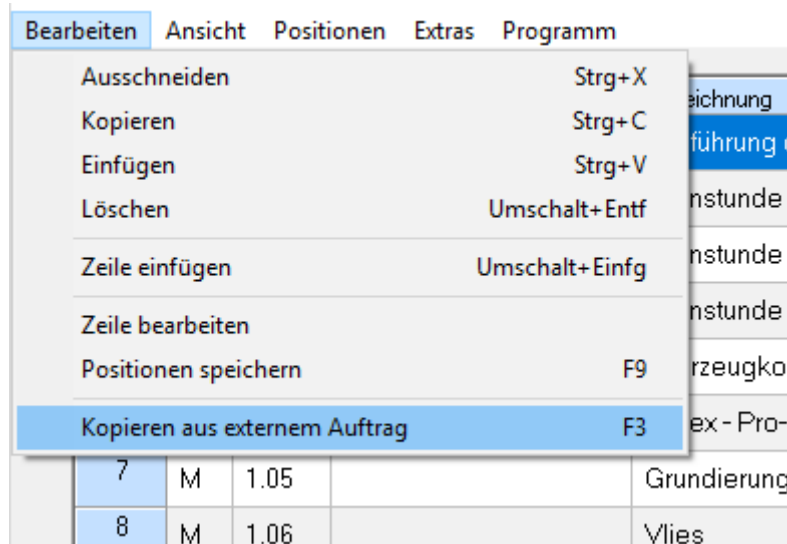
Bearbeiten Ansicht Positionen Extras Programm

Ausschneiden Strg+X
Kopieren Strg+C
Einfügen Strg+V
Löschen Umschalt+Entf
Zeile einfügen Umschalt+Einfg
Zeile bearbeiten
Positionen speichern F9
Kopieren aus externem Auftrag F3

eichnung
führung
nstunde
nstunde
nstunde
rzeugko
ex - Pro-

| 7 | M | 1.05 | | Grundierung |
|---|---|---|---|---|
| 8 | M | 1.06 | | Vlies |